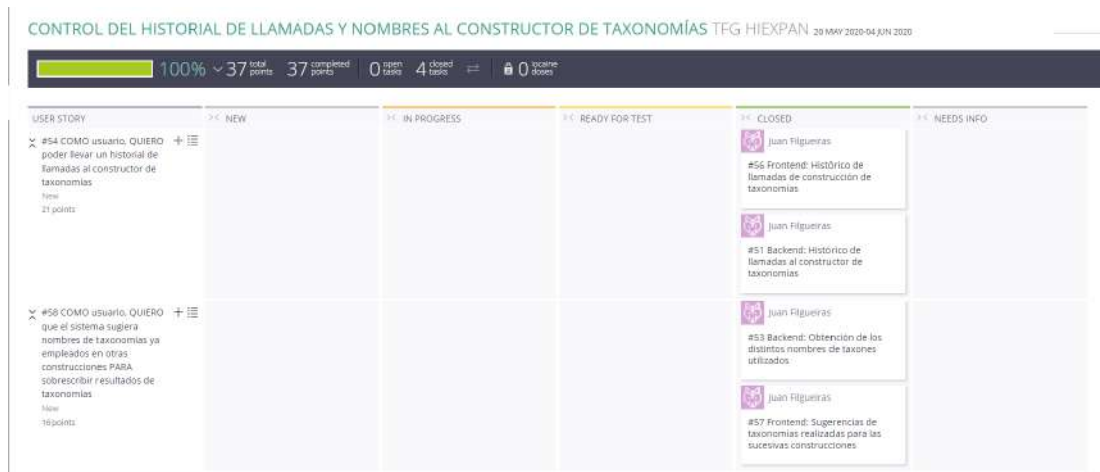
CONTROL DEL HISTORIAL DE LLAMADAS Y NOMBRES AL CONSTRUCTOR DE TAXONOMÍAS TFG HIEXPAN 20 MAY 2020-04 JUN 2020

100% 37 total points 37 completed points 0 open tasks 4 closed tasks 0 iocaine doses

| USER STORY | NEW | IN PROGRESS | READY FOR TEST | CLOSED | NEEDS INFO |
|---|---|---|---|---|---|
| #54 COMO usuario, QUIERO poder llevar un historial de llamadas al constructor de taxonomías New 21 points | | | | Juan Filgueiras #56 Frontend: Histórico de llamadas de construcción de taxonomías; Juan Filgueiras #51 Backend: Histórico de llamadas al constructor de taxonomías | |
| #58 COMO usuario, QUIERO que el sistema sugiera nombres de taxonomías ya empleados en otras construcciones PARA sobrescribir resultados de taxonomías New 16 points | | | | Juan Filgueiras #53 Backend: Obtención de los distintos nombres de taxones utilizados; Juan Filgueiras #57 Frontend: Sugerencias de taxonomías realizadas para las sucesivas construcciones | |